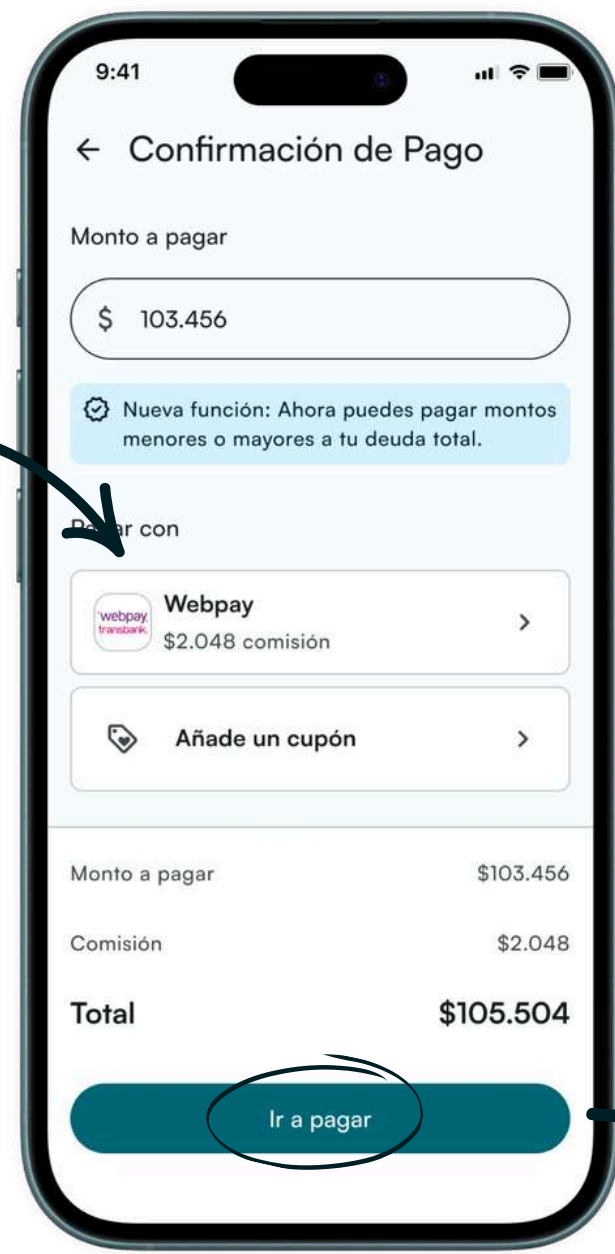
9:41

← Confirmación de Pago

Monto a pagar

$ 103.456

Nueva función: Ahora puedes pagar montos menores o mayores a tu deuda total.

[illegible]r con

webpay transbank

Webpay
$2.048 comisión

>

Añade un cupón

>

Monto a pagar $103.456

Comisión $2.048

Total $105.504

Ir a pagar